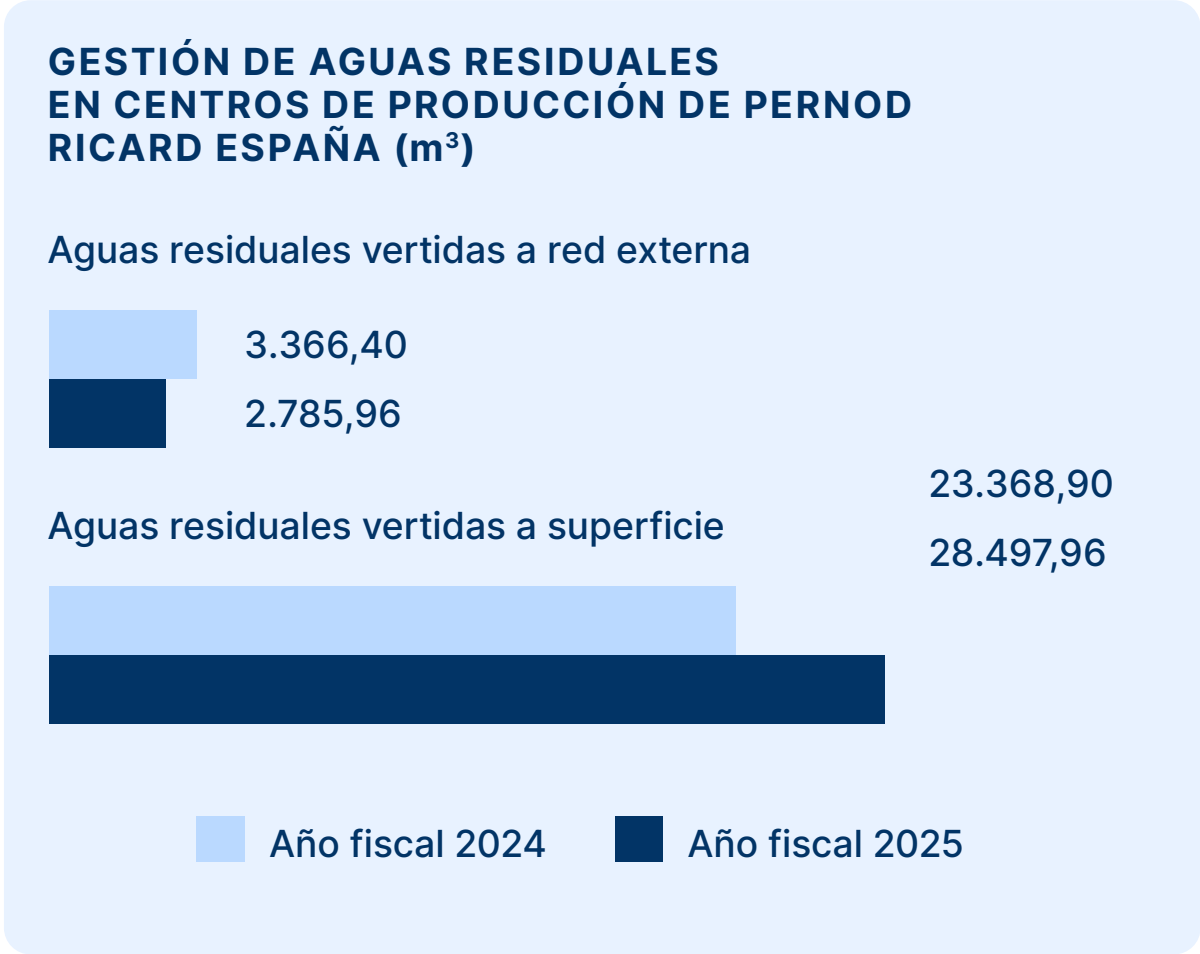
GESTIÓN DE AGUAS RESIDUALES EN CENTROS DE PRODUCCIÓN DE PERNOD RICARD ESPAÑA ($m^3$)

Aguas residuales vertidas a red externa

3.366,40

2.785,96

23.368,90

Aguas residuales vertidas a superficie

28.497,96

Año fiscal 2024

Año fiscal 2025